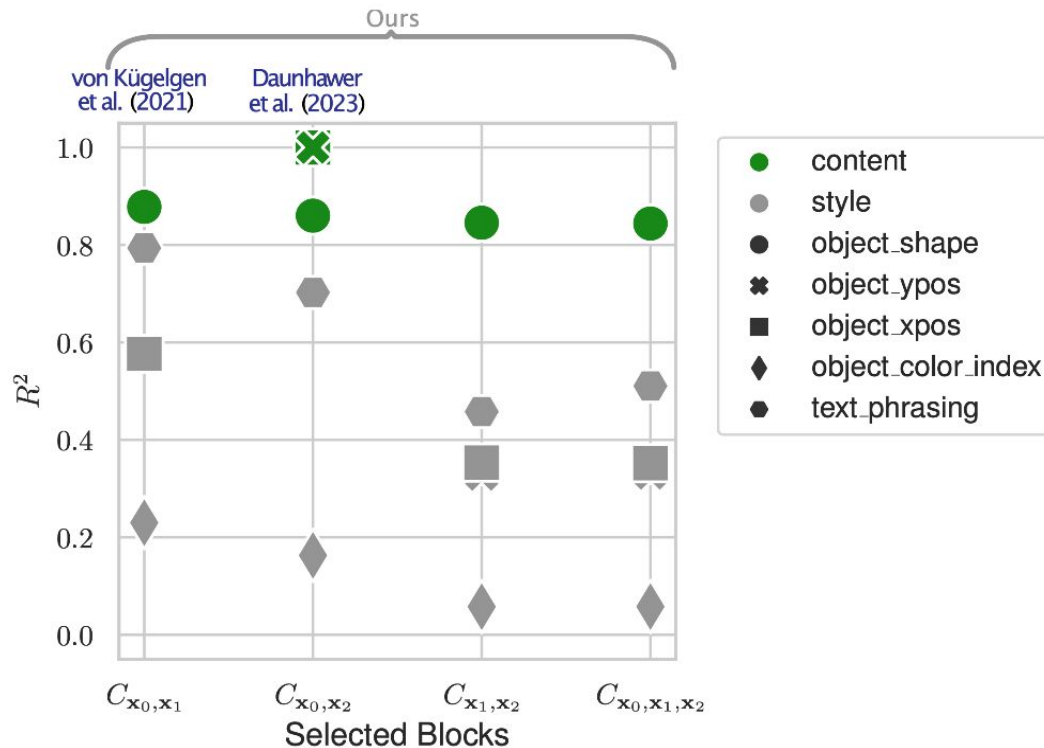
Ours

von Kügelgen et al. (2021)

Daunhawer et al. (2023)

$R^2$

1.0
0.8
0.6
0.4
0.2
0.0

$C_{\mathbf{x}_0,\mathbf{x}_1}$
$C_{\mathbf{x}_0,\mathbf{x}_2}$
$C_{\mathbf{x}_1,\mathbf{x}_2}$
$C_{\mathbf{x}_0,\mathbf{x}_1,\mathbf{x}_2}$

Selected Blocks

content
style
object_shape
object_ypos
object_xpos
object_color_index
text_phrasing